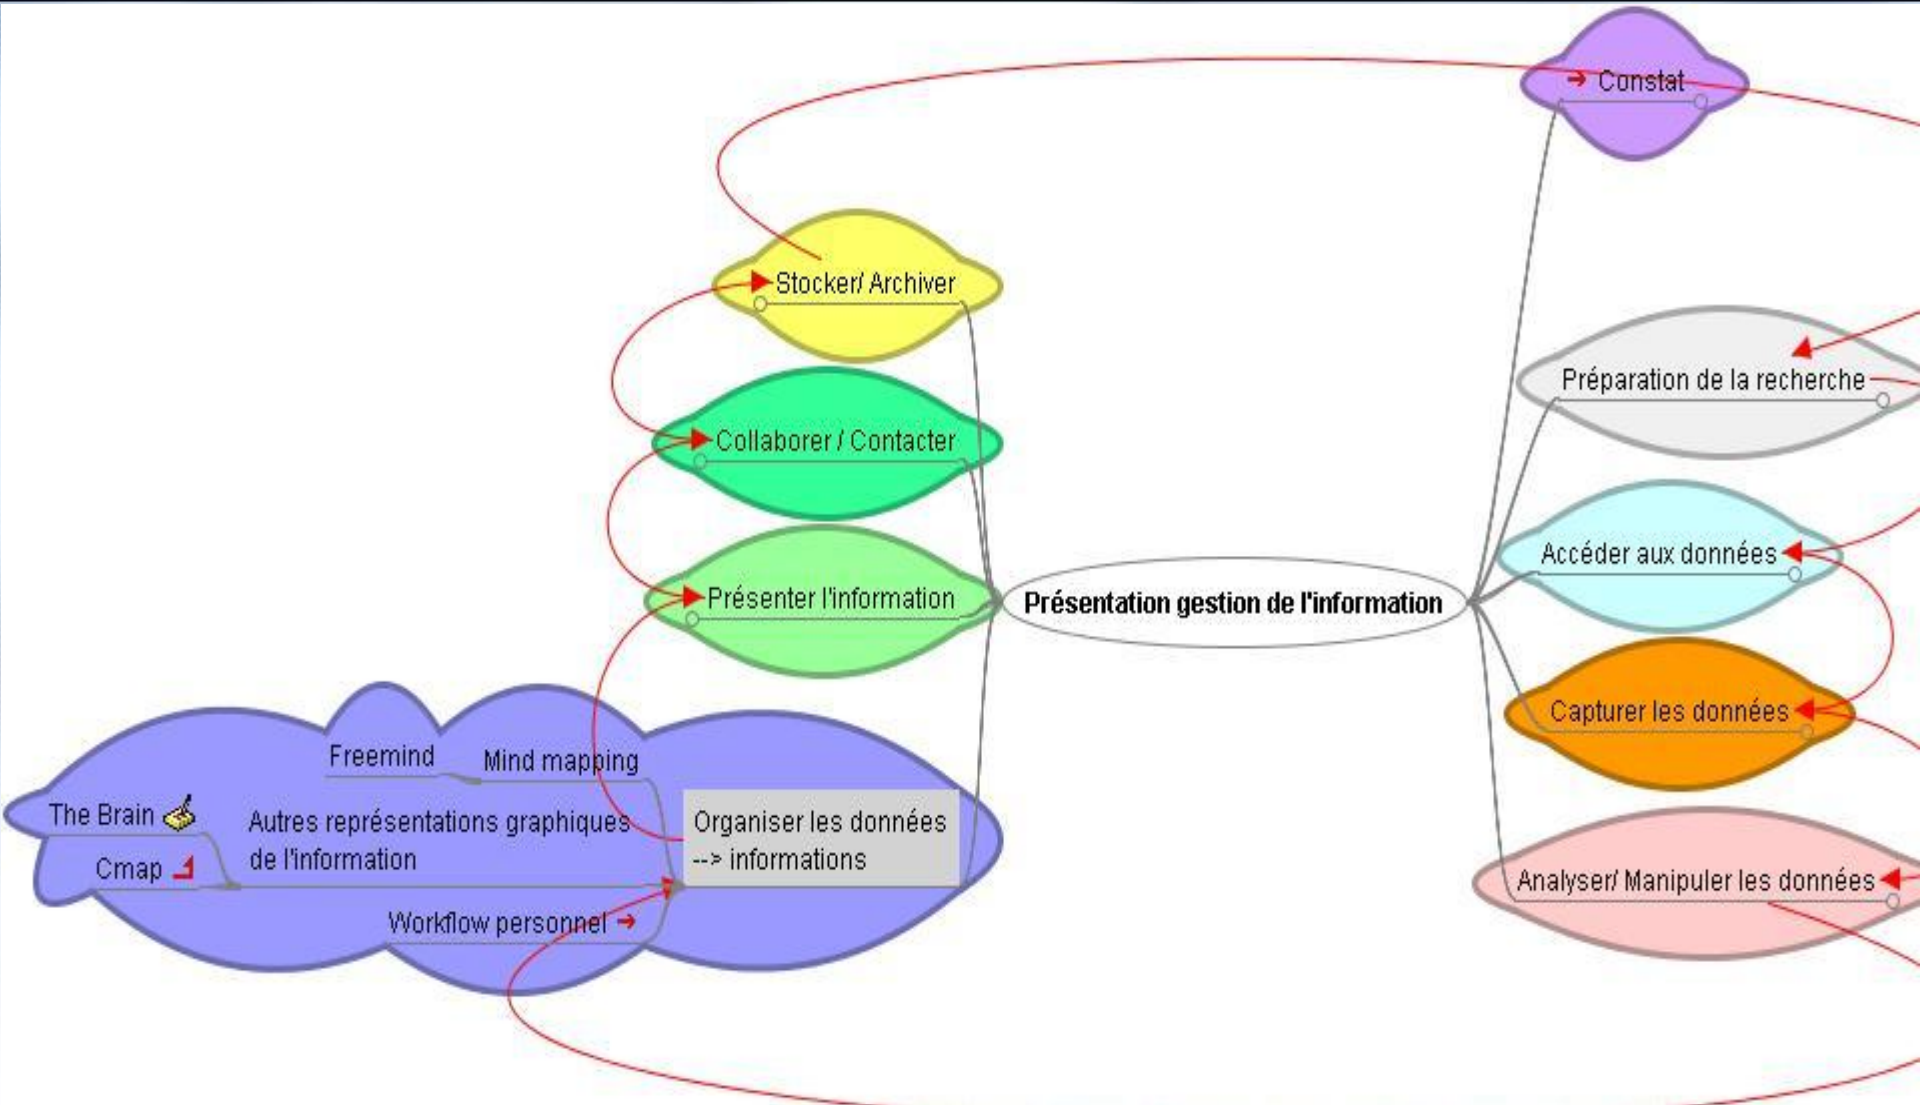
Constat

Stocker/ Archiver

Collaborer / Contacter

Présenter l'information

Présentation gestion de l'information

Préparation de la recherche

Accéder aux données

Capturer les données

Analyser/ Manipuler les données

Freemind

Mind mapping

The Brain

Autres représentations graphiques de l'information

Cmap

Organiser les données --> informations

Workflow personnel